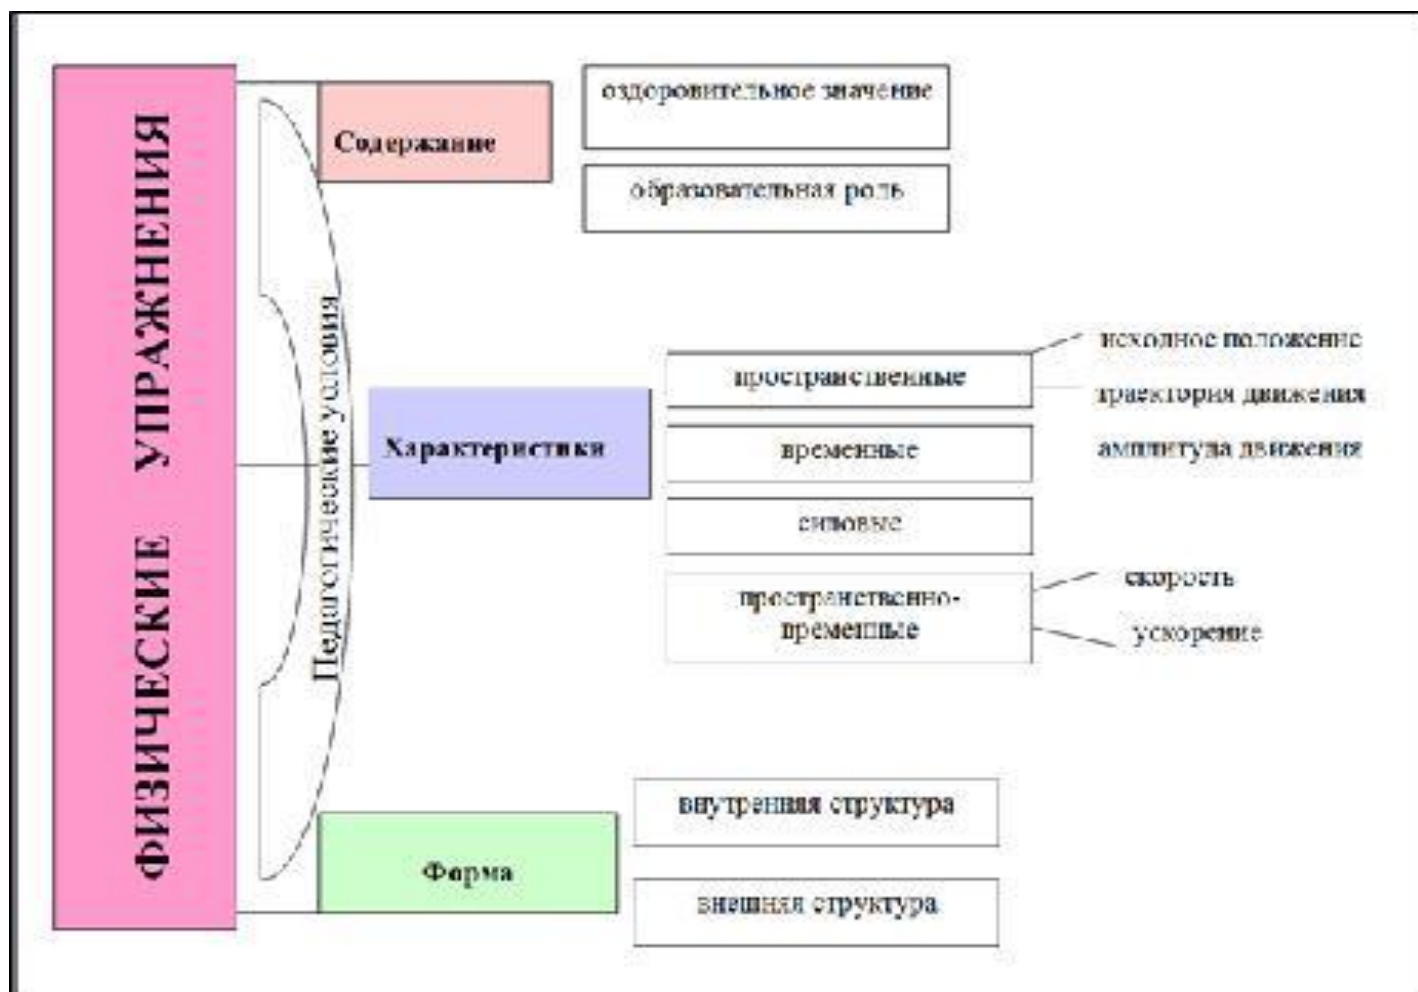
ФИЗИЧЕСКИЕ УПРАЖНЕНИЯ

Педагогические условия

Содержание

оздоровительное значение

образовательная роль

Характеристики

пространственные

временные

силовые

пространственно-временные

исходное положение

траектория движения

амплитуда движения

скорость

ускорение

Форма

внутренняя структура

внешняя структура